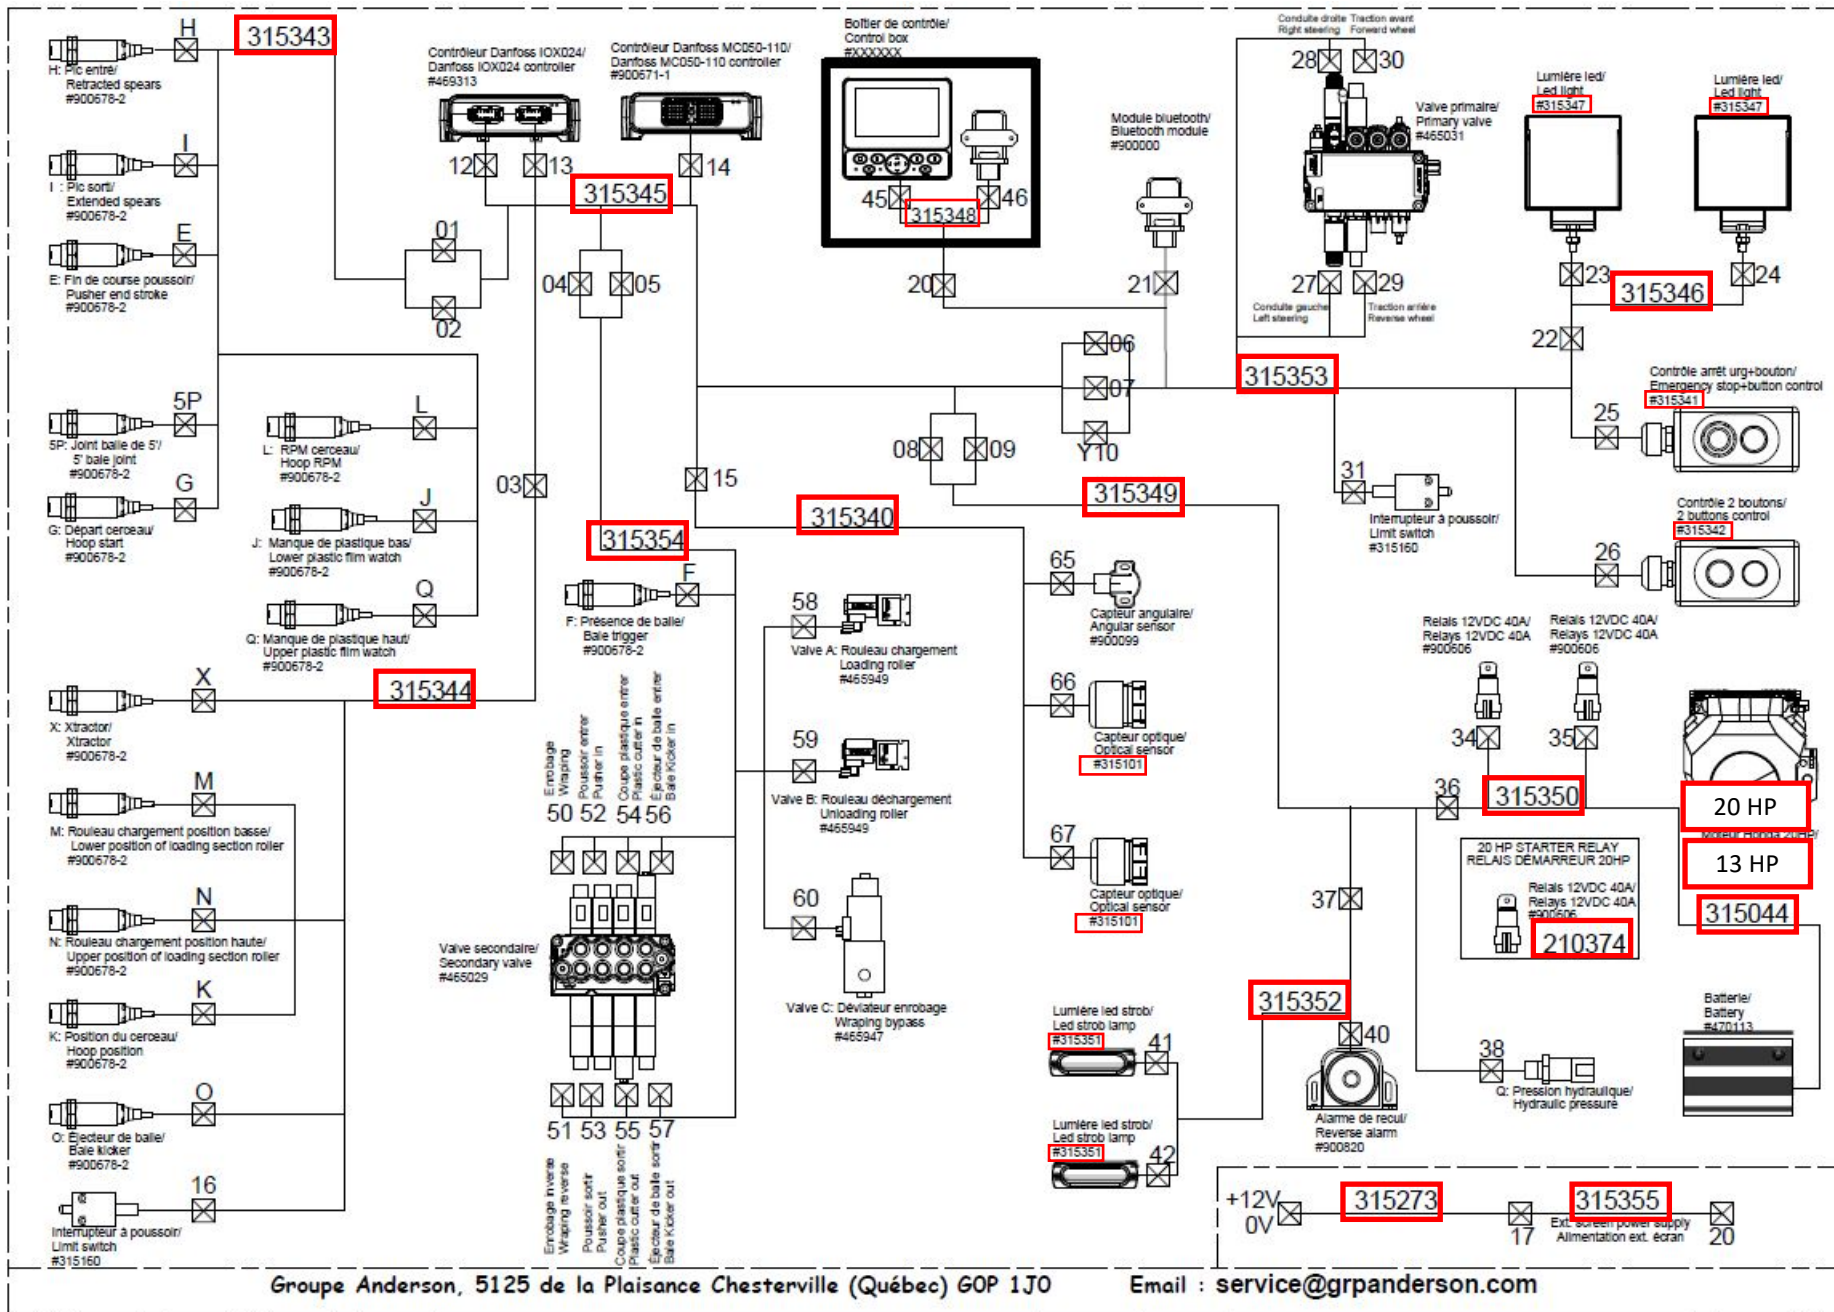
H
315343
H: Pic entré/ Retracted spears #900678-2

I
I : Pic sorti/ Extended spears #900678-2

E
E: Fin de course poussoir/ Pusher end stroke #900678-2

Contrôleur Danfoss IOX024/ Danfoss IOX024 controller #469313

Contrôleur Danfoss MC050-110/ Danfoss MC050-110 controller #900671-1

12 13 14
315345
01
02
04 05

Boîtier de contrôle/ Control box #XXXXXX
45 46
315348
20

Module bluetooth/ Bluetooth module #900000
21

Conduite droite Right steering
Traction avant Forward wheel
28 30
Valve primaire/ Primary valve #465031
27 29
Conduite gauche Left steering
Traction arrière Reverse wheel

Lumière led/ Led light #315347
Lumière led/ Led light #315347
23 24
315346
22

5P
5P: Joint balle de 5'/ 5' bale joint #900678-2

G
G: Départ cerceau/ Hoop start #900678-2

L
L: RPM cerceau/ Hoop RPM #900678-2

J
J: Manque de plastique bas/ Lower plastic film watch #900678-2

Q
Q: Manque de plastique haut/ Upper plastic film watch #900678-2

03
15
315354
315340
08 09
06
07
Y10
315353
315349
31
Interrupteur à poussoir/ Limit switch #315160

Contrôle arrêt urg+bouton/ Emergency stop+button control #315341
25

Contrôle 2 boutons/ 2 buttons control #315342
26

F
F: Présence de balle/ Bale trigger #900678-2

65
Capteur angulaire/ Angular sensor #900099

58
Valve A: Rouleau chargement Loading roller #465949

X
315344
X: Xtractor/ Xtractor #900678-2

M
M: Rouleau chargement position basse/ Lower position of loading section roller #900678-2

N
N: Rouleau chargement position haute/ Upper position of loading section roller #900678-2

K
K: Position du cerceau/ Hoop position #900678-2

O
O: Éjecteur de balle/ Bale kicker #900678-2

16
Interrupteur à poussoir/ Limit switch #315160

Enrobage Wraping
Poussoir entrer Pusher in
Coupe plastique entrer Plastic cutter in
Éjecteur de balle entrer Bale Kicker in
50 52 54 56

Valve secondaire/ Secondary valve #465029

51 53 55 57
Enrobage inversé Wraping reverse
Poussoir sortir Pusher out
Coupe plastique sortir Plastic cutter out
Éjecteur de balle sortir Bale Kicker out

59
Valve B: Rouleau déchargement Unloading roller #465949

60
Valve C: Déviateur enrobage Wraping bypass #465947

66
Capteur optique/ Optical sensor #315101

67
Capteur optique/ Optical sensor #315101

Relais 12VDC 40A/ Relays 12VDC 40A #900606
Relais 12VDC 40A/ Relays 12VDC 40A #900606
34 35
36
315350
20 HP
Moteur Honda 20HP
13 HP
37
20 HP STARTER RELAY RELAIS DÉMARREUR 20HP
Relais 12VDC 40A/ Relays 12VDC 40A #900606
210374
315044

315352
40
Alarme de recul/ Reverse alarm #900820

Lumière led strob/ Led strob lamp #315351
41
Lumière led strob/ Led strob lamp #315351
42

38
Q: Pression hydraulique/ Hydraulic pressure

Batterie/ Battery #470113

+12V
0V
315273
17
315355
Ext. screen power supply Alimentation ext. écran
20

Groupe Anderson, 5125 de la Plaisance Chesterville (Québec) G0P 1J0     Email : service@grpanderson.com